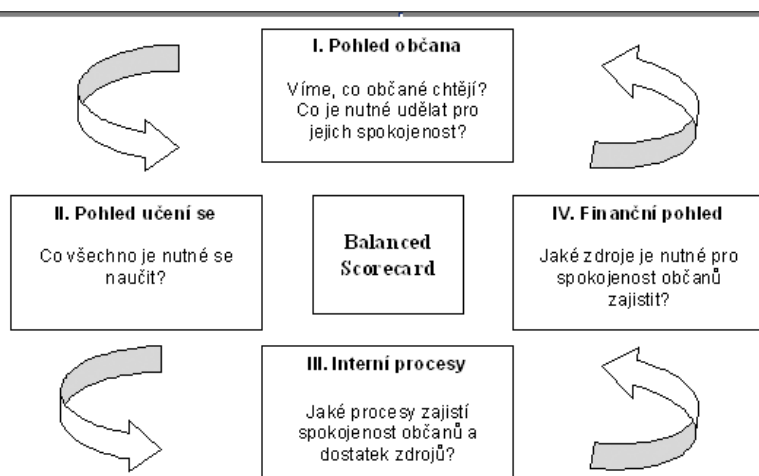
I. Pohled občana

Víme, co občané chtějí? Co je nutné udělat pro jejich spokojenost?

II. Pohled učení se

Co všechno je nutné se naučit?

Balanced Scorecard

IV. Finanční pohled

Jaké zdroje je nutné pro spokojenost občanů zajistit?

III. Interní procesy

Jaké procesy zajistí spokojenost občanů a dostatek zdrojů?